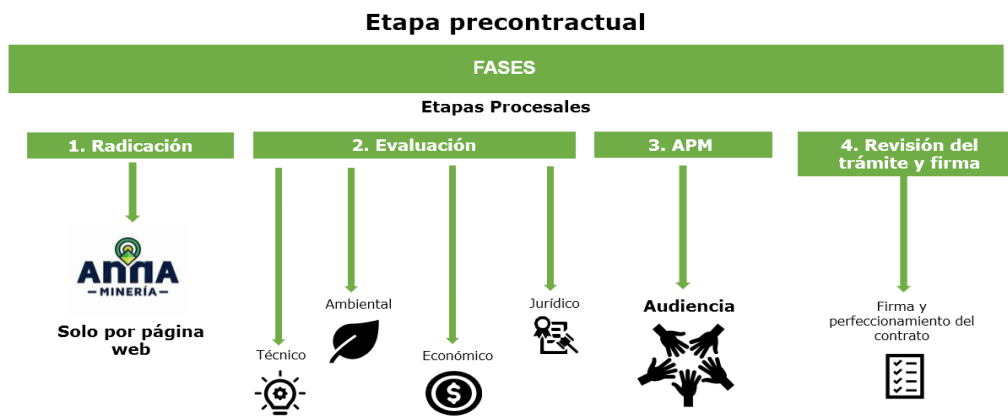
Etapa precontractual

FASES

Etapas Procesales

1. Radicación

2. Evaluación

3. APM

4. Revisión del trámite y firma

ANNA
MINERÍA

Solo por página web

Técnico

Ambiental

Económico

Jurídico

Audiencia

Firma y perfeccionamiento del contrato